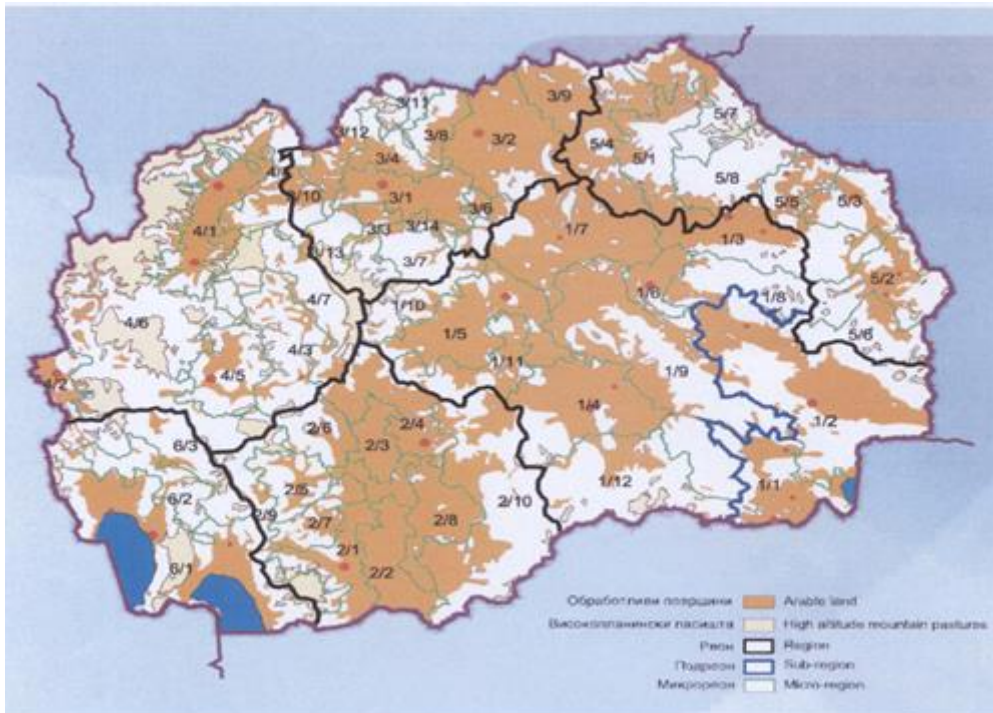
3/11
3/9
3/12
3/8
3/2
5/4
5/7
3/4
5/1
4/
3/10
3/1
5/8
3/6
5/5
5/3
3/3
3/14
1/7
1/3
4/1
3/13
3/7
5/2
1/8
4/7
1/10
1/6
4/6
5/6
1/5
4/3
1/11
1/9
4/2
4/5
1/4
2/4
6/3
2/6
1/2
2/3
2/5
1/12
2/10
6/2
2/9
1/1
2/7
2/8
2/1
6/1
2/2

Обработливи површини Arable land
Високопланински пасишта High altitude mountain pastures
Реон Region
Подреон Sub-region
Микрореон Micro-region